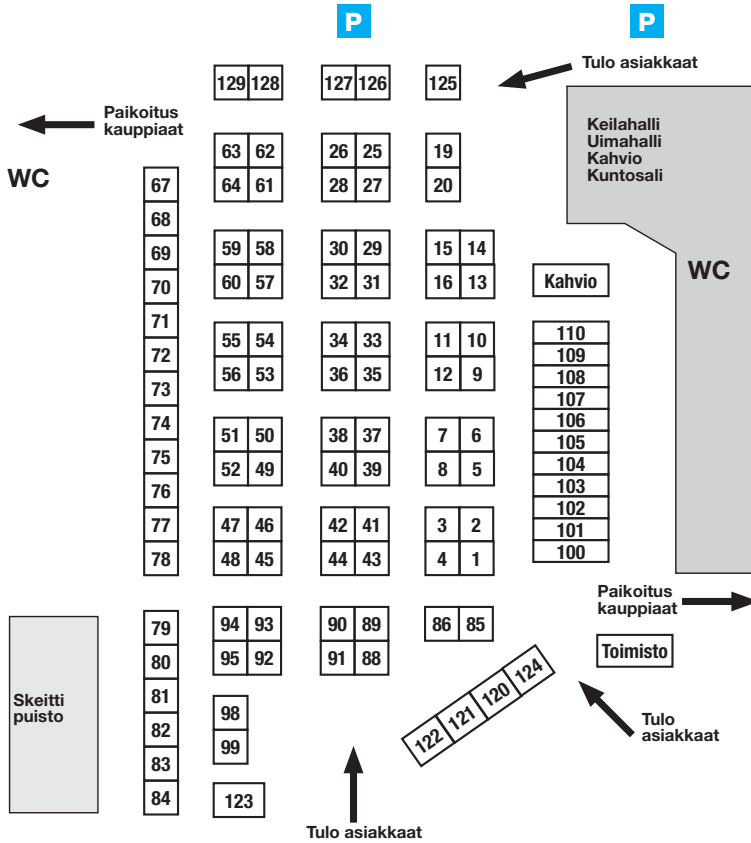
P P

Tulo asiakkaat

Paikoitus kauppiaat

WC

Keilahalli
Uimahalli
Kahvio
Kuntosali

| 129 | 128 |
|---|---|

| 127 | 126 |
|---|---|

125

| 63 | 62 |
|---|---|
| 64 | 61 |

| 26 | 25 |
|---|---|
| 28 | 27 |

19
20

67
68
69
70
71
72
73
74
75
76
77
78

| 59 | 58 |
|---|---|
| 60 | 57 |

| 30 | 29 |
|---|---|
| 32 | 31 |

| 15 | 14 |
|---|---|
| 16 | 13 |

Kahvio

WC

| 55 | 54 |
|---|---|
| 56 | 53 |

| 34 | 33 |
|---|---|
| 36 | 35 |

| 11 | 10 |
|---|---|
| 12 | 9 |

110
109
108
107
106
105
104
103
102
101
100

| 51 | 50 |
|---|---|
| 52 | 49 |

| 38 | 37 |
|---|---|
| 40 | 39 |

| 7 | 6 |
|---|---|
| 8 | 5 |

| 47 | 46 |
|---|---|
| 48 | 45 |

| 42 | 41 |
|---|---|
| 44 | 43 |

| 3 | 2 |
|---|---|
| 4 | 1 |

Paikoitus kauppiaat

Skeitti puisto

79
80
81
82
83
84

| 94 | 93 |
|---|---|
| 95 | 92 |

| 90 | 89 |
|---|---|
| 91 | 88 |

| 86 | 85 |
|---|---|

Toimisto

98
99

123

122 121 120 124

Tulo asiakkaat

Tulo asiakkaat